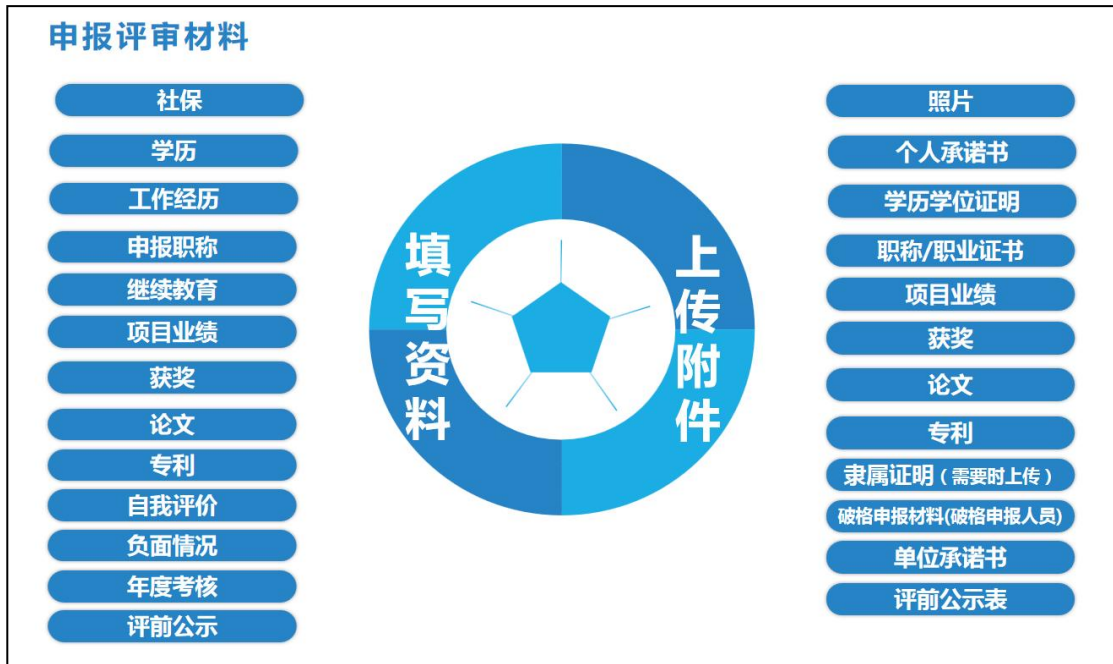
申报评审材料

社保
学历
工作经历
申报职称
继续教育
项目业绩
获奖
论文
专利
自我评价
负面情况
年度考核
评前公示

填写资料

上传附件

照片
个人承诺书
学历学位证明
职称/职业证书
项目业绩
获奖
论文
专利
隶属证明（需要时上传）
破格申报材料(破格申报人员)
单位承诺书
评前公示表